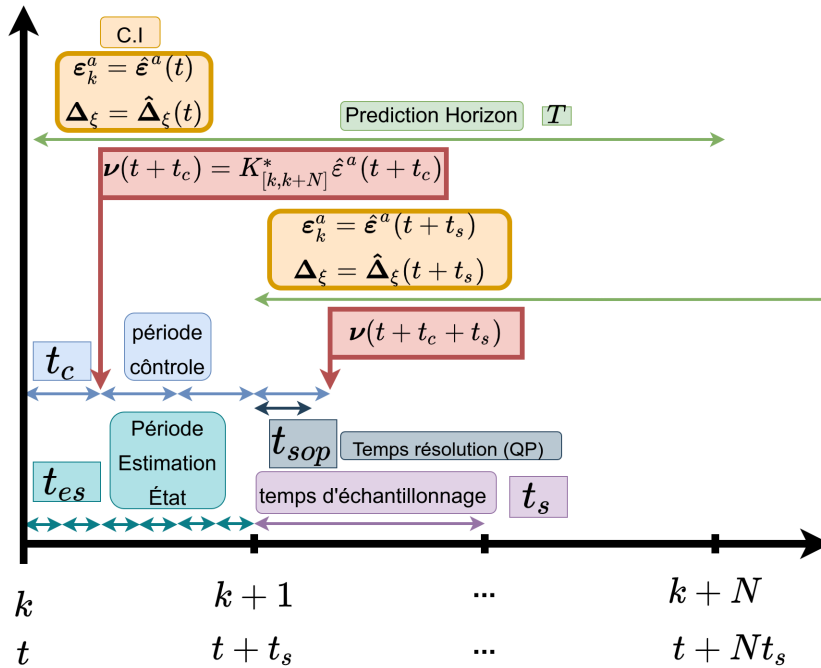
C.I

$\boldsymbol{\varepsilon}_k^a = \hat{\boldsymbol{\varepsilon}}^a(t)$

$\boldsymbol{\Delta}_\xi = \hat{\boldsymbol{\Delta}}_\xi(t)$

Prediction Horizon $T$

$\boldsymbol{\nu}(t+t_c) = K^*_{[k,k+N]}\hat{\varepsilon}^a(t+t_c)$

$\boldsymbol{\varepsilon}_k^a = \hat{\boldsymbol{\varepsilon}}^a(t+t_s)$

$\boldsymbol{\Delta}_\xi = \hat{\boldsymbol{\Delta}}_\xi(t+t_s)$

$\boldsymbol{\nu}(t+t_c+t_s)$

$t_c$

période côntrole

$t_{sop}$

Temps résolution (QP)

Période Estimation État

$t_{es}$

temps d'échantillonnage

$t_s$

$k$ $k+1$ ... $k+N$

$t$ $t+t_s$ ... $t+Nt_s$